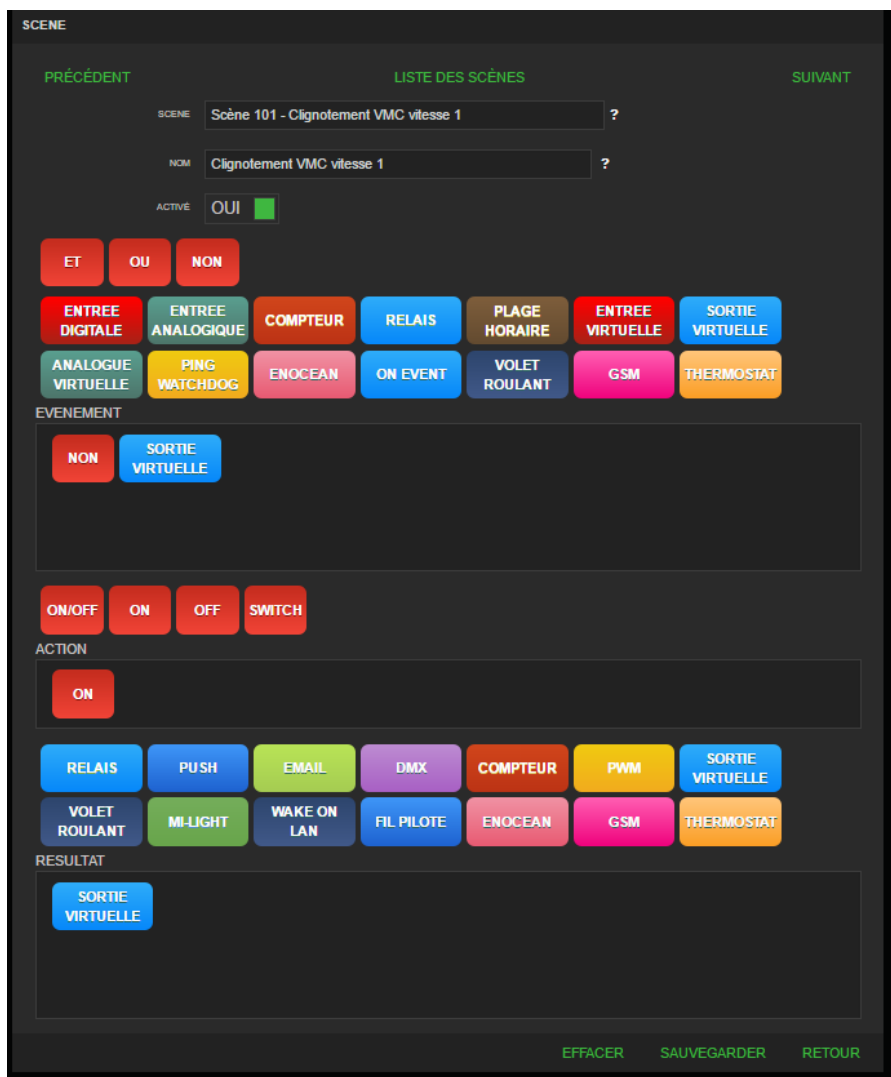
SCENE

PRÉCÉDENT LISTE DES SCÈNES SUIVANT

SCENE Scène 101 - Clignotement VMC vitesse 1 ?

NOM Clignotement VMC vitesse 1 ?

ACTIVÉ OUI

ET OU NON

ENTREE DIGITALE ENTREE ANALOGIQUE COMPTEUR RELAIS PLAGE HORAIRE ENTREE VIRTUELLE SORTIE VIRTUELLE
ANALOGUE VIRTUELLE PING WATCHDOG ENOCEAN ON EVENT VOLET ROULANT GSM THERMOSTAT

EVENEMENT

NON SORTIE VIRTUELLE

ON/OFF ON OFF SWITCH

ACTION

ON

RELAIS PUSH EMAIL DMX COMPTEUR PWM SORTIE VIRTUELLE
VOLET ROULANT MI-LIGHT WAKE ON LAN FIL PILOTE ENOCEAN GSM THERMOSTAT

RESULTAT

SORTIE VIRTUELLE

EFFACER SAUVEGARDER RETOUR